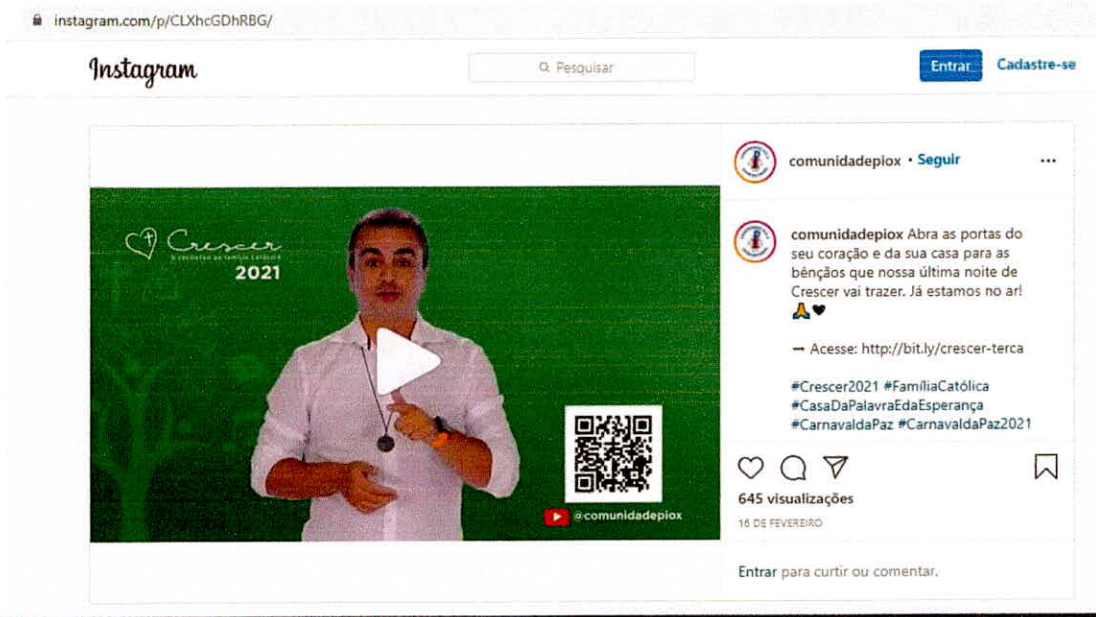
instagram.com/p/CLXhcGDhRBG/

Instagram

Pesquisar

Entrar Cadastre-se

Crescer
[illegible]
2021

@comunidadepiox

comunidadepiox • Seguir

comunidadepiox Abra as portas do seu coração e da sua casa para as bênçãos que nossa última noite de Crescer vai trazer. Já estamos no ar! 🙏❤

➡ Acesse: http://bit.ly/crescer-terca

#Crescer2021 #FamíliaCatólica #CasaDaPalavraEdaEsperança #CarnavaldaPaz #CarnavaldaPaz2021

645 visualizações

16 DE FEVEREIRO

Entrar para curtir ou comentar.